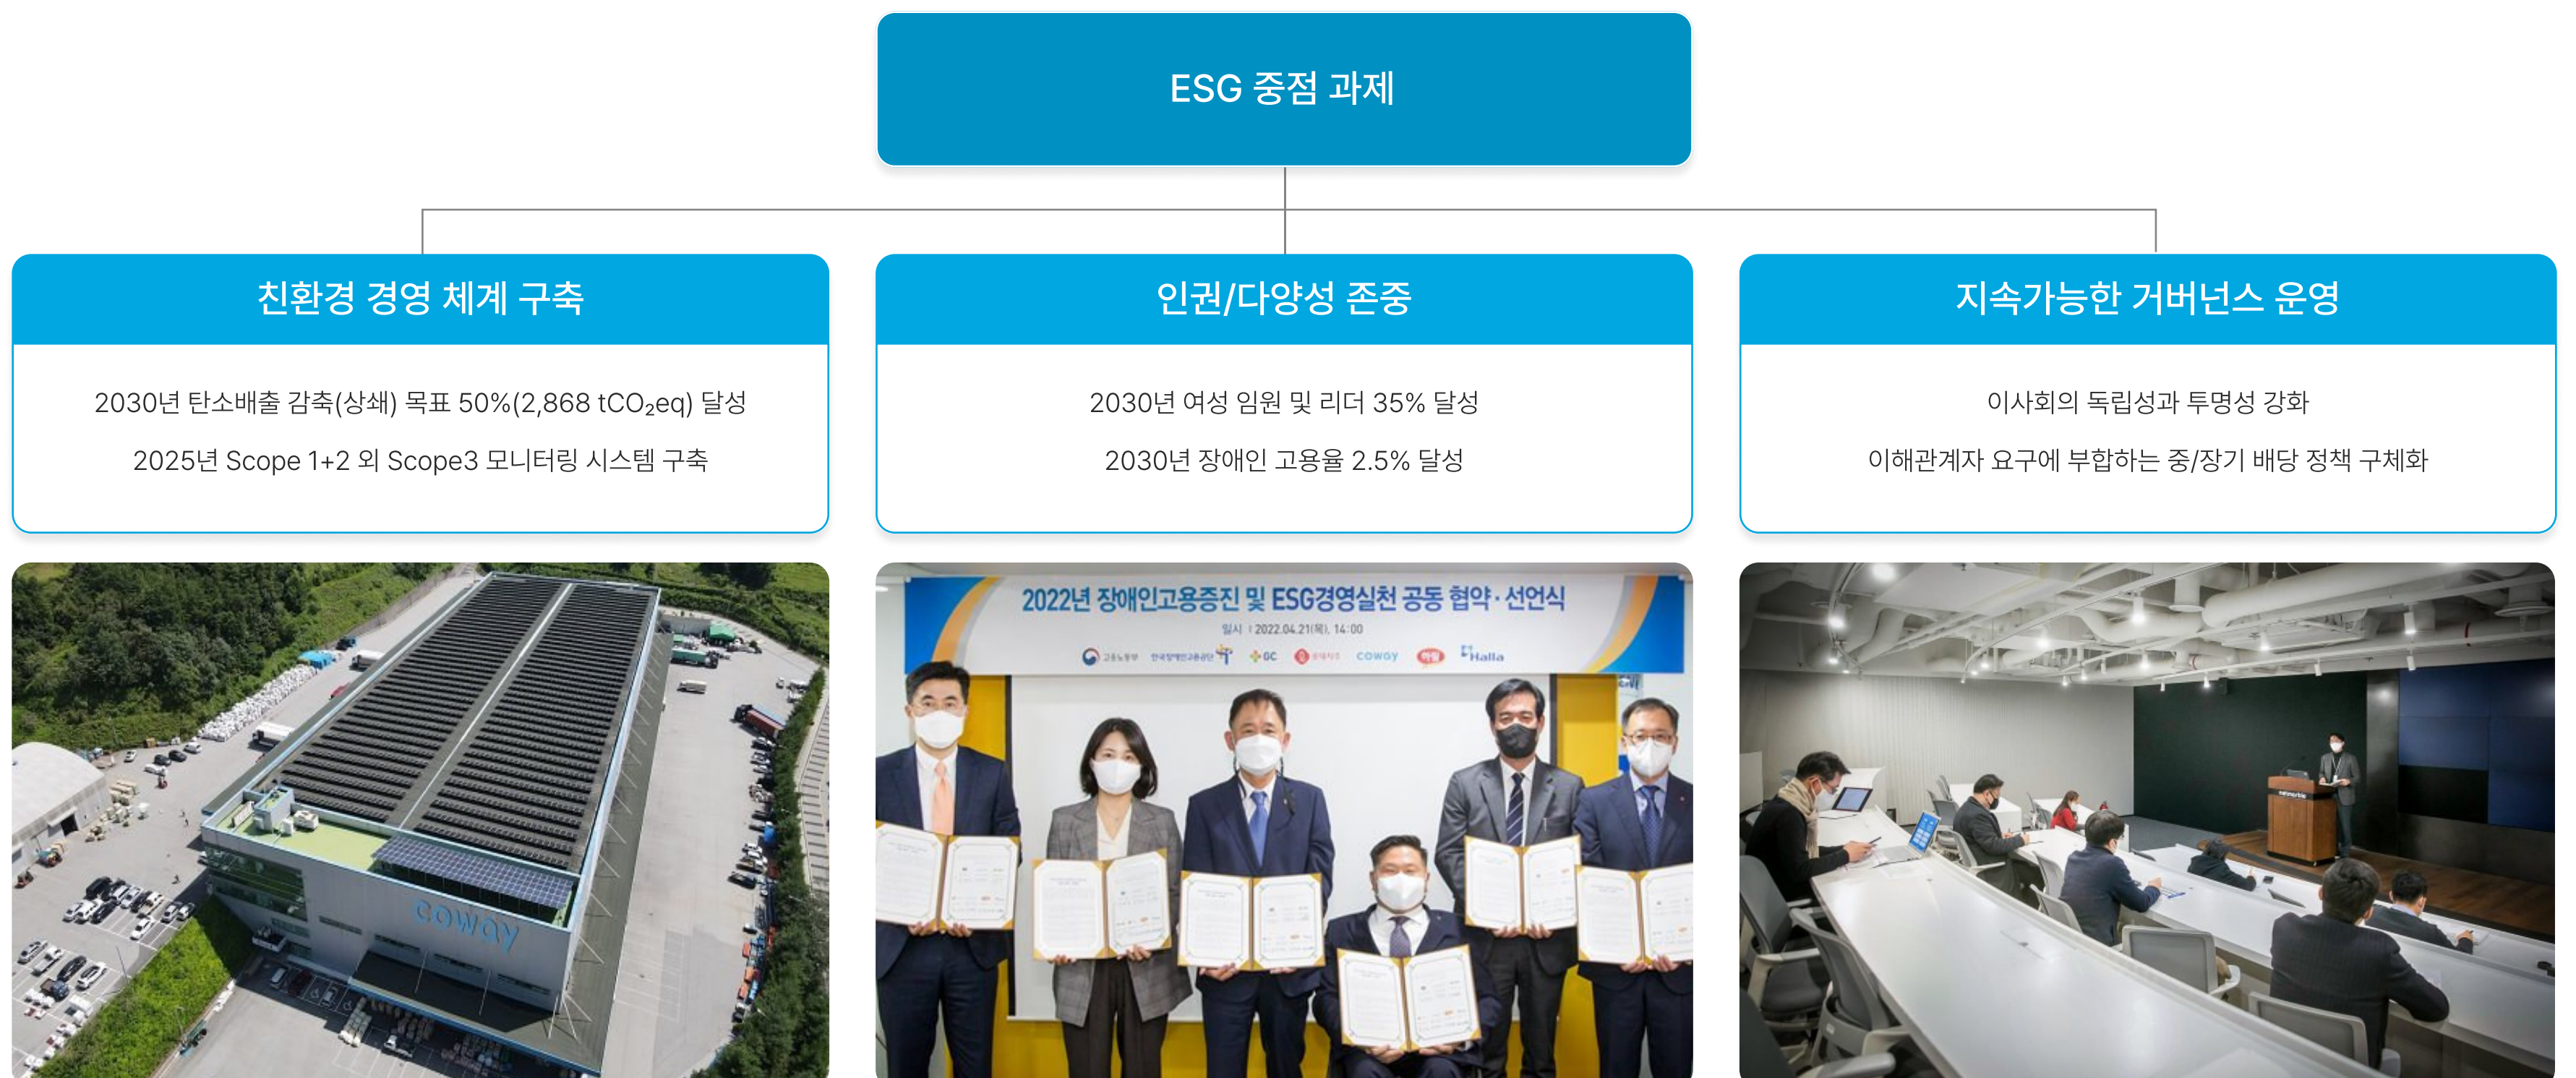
ESG 중점 과제

친환경 경영 체계 구축

2030년 탄소배출 감축(상쇄) 목표 50%(2,868 $tCO_2eq$) 달성

2025년 Scope 1+2 외 Scope3 모니터링 시스템 구축

인권/다양성 존중

2030년 여성 임원 및 리더 35% 달성

2030년 장애인 고용율 2.5% 달성

지속가능한 거버넌스 운영

이사회의 독립성과 투명성 강화

이해관계자 요구에 부합하는 중/장기 배당 정책 구체화

coway

2022년 장애인고용증진 및 ESG경영실천 공동 협약·선언식

일시 : 2022.04.21(목), 14:00

고용노동부 한국장애인고용공단 GC coway Halla